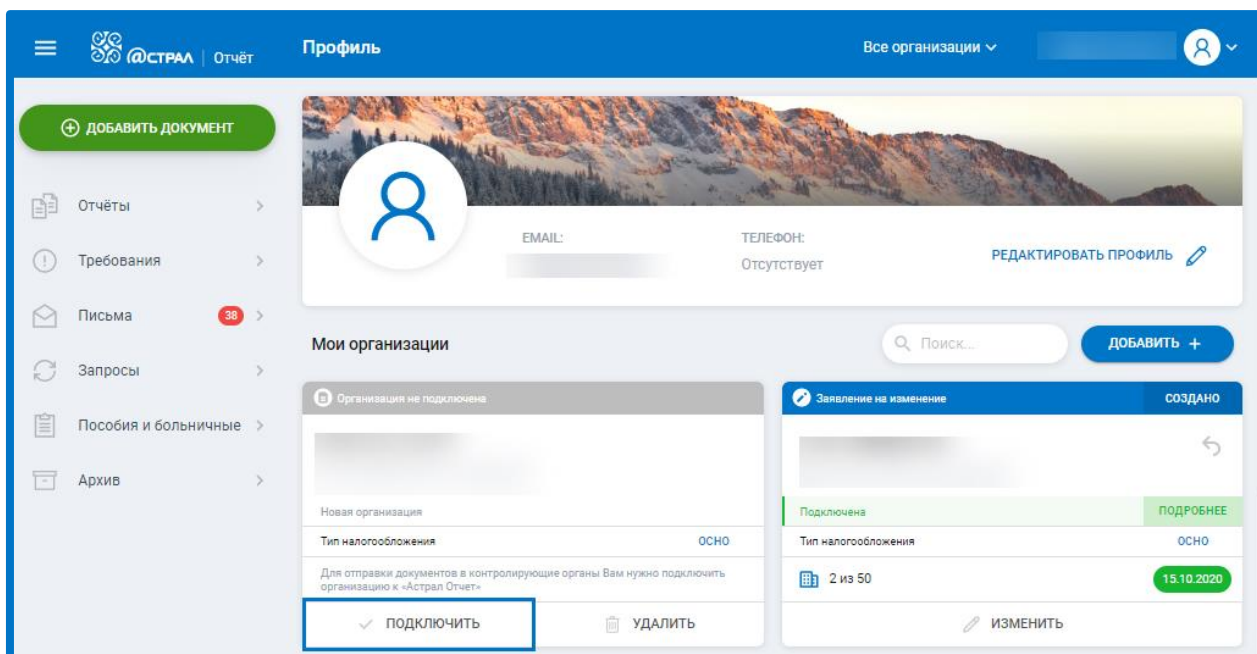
@СТРАЛ | Отчёт
Профиль
Все организации

ДОБАВИТЬ ДОКУМЕНТ
Отчёты
Требования
Письма 38
Запросы
Пособия и больничные
Архив

EMAIL:
ТЕЛЕФОН:
Отсутствует
РЕДАКТИРОВАТЬ ПРОФИЛЬ

Мои организации
Поиск...
ДОБАВИТЬ +

Организация не подключена
Новая организация
Тип налогообложения ОСНО
Для отправки документов в контролирующие органы Вам нужно подключить организацию к «Астрал Отчет»
ПОДКЛЮЧИТЬ
УДАЛИТЬ

Заявление на изменение
СОЗДАНО
Подключена
ПОДРОБНЕЕ
Тип налогообложения ОСНО
2 из 50
15.10.2020
ИЗМЕНИТЬ